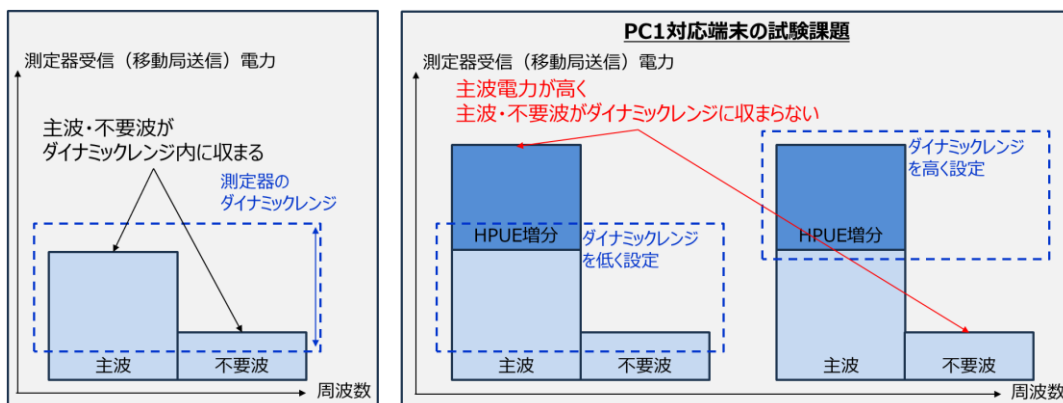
測定器受信（移動局送信）電力

主波・不要波が
ダイナミックレンジ内に収まる

測定器の
ダイナミックレンジ

主波

不要波

周波数

PC1対応端末の試験課題

測定器受信（移動局送信）電力

主波電力が高く
主波・不要波がダイナミックレンジに収まらない

HPUE増分

ダイナミックレンジ
を低く設定

主波

不要波

ダイナミックレンジ
を高く設定

HPUE増分

主波

不要波

周波数